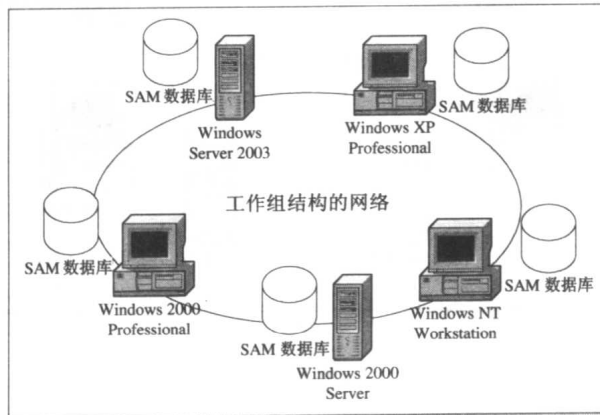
SAM 数据库

Windows Server 2003

Windows XP Professional

SAM 数据库

工作组结构的网络

SAM 数据库

Windows 2000 Professional

SAM 数据库

Windows NT Workstation

SAM 数据库

SAM 数据库

Windows 2000 Server